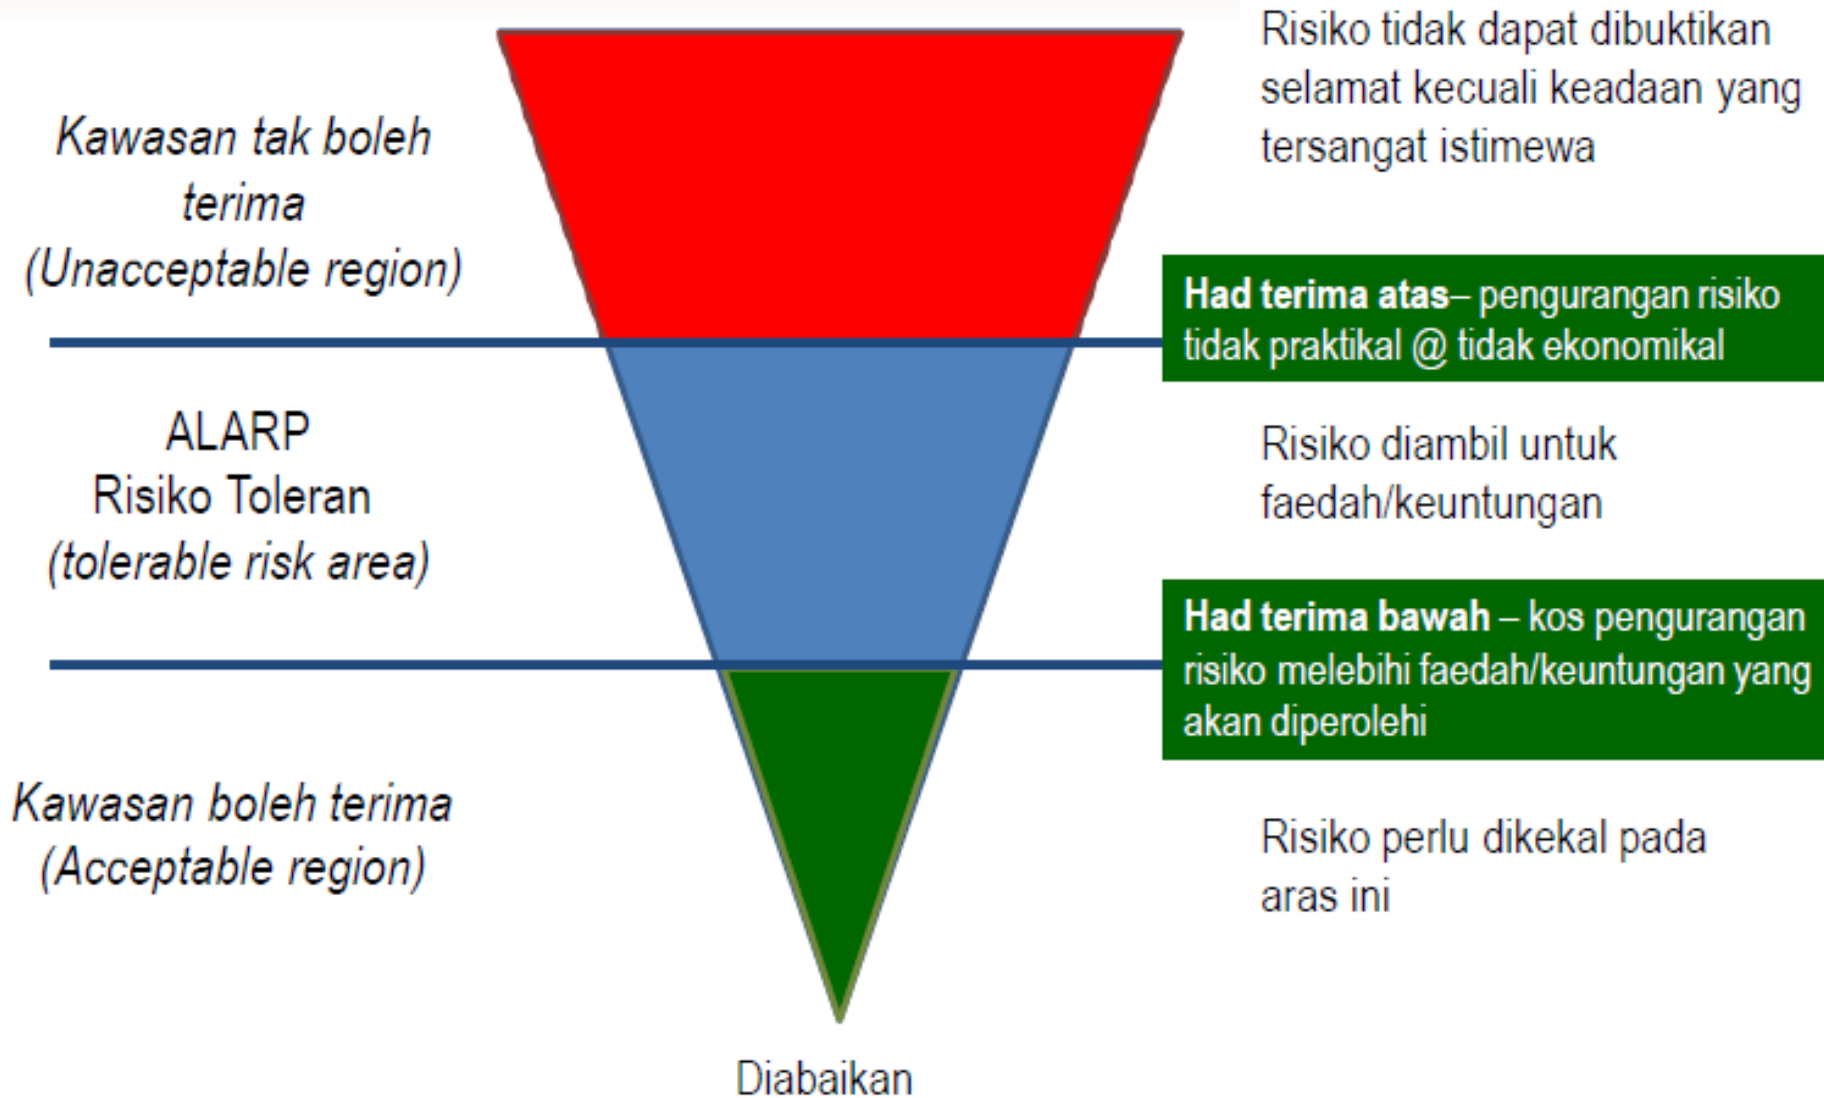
Kawasan tak boleh terima
(Unacceptable region)

Risiko tidak dapat dibuktikan selamat kecuali keadaan yang tersangat istimewa

Had terima atas– pengurangan risiko tidak praktikal @ tidak ekonomikal

ALARP
Risiko Toleran
(tolerable risk area)

Risiko diambil untuk faedah/keuntungan

Had terima bawah – kos pengurangan risiko melebihi faedah/keuntungan yang akan diperolehi

Kawasan boleh terima
(Acceptable region)

Risiko perlu dikekal pada aras ini

Diabaikan